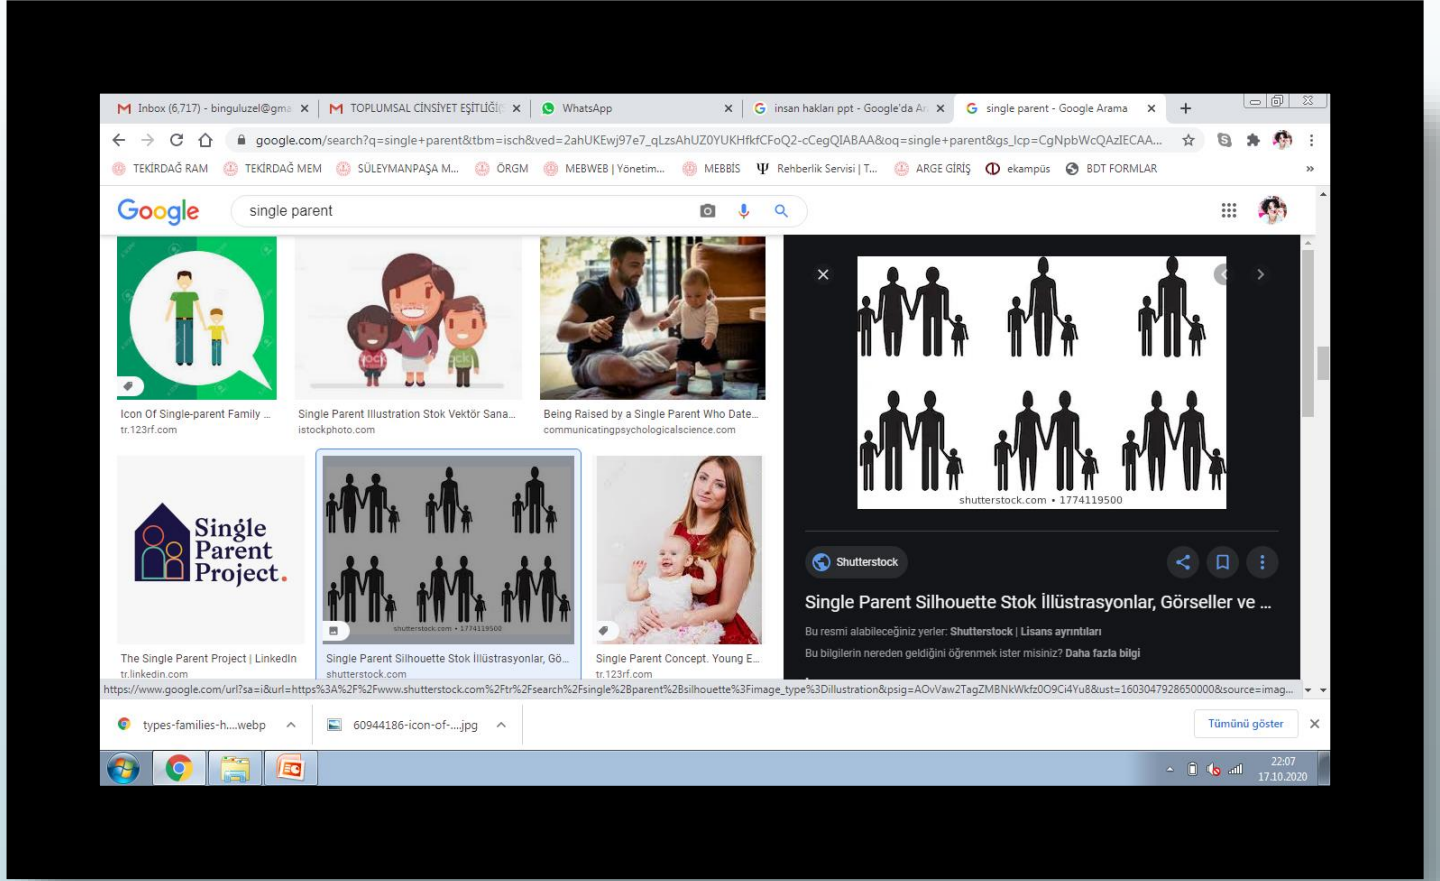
M Inbox (6,717) - binguluzel@gma ×
M TOPLUMSAL CİNSİYET EŞİTLİĞİ ×
WhatsApp ×
G insan hakları ppt - Google'da Ar ×
G single parent - Google Arama ×
+

google.com/search?q=single+parent&tbm=isch&ved=2ahUKEwj97e7_qLzsAhUZ0YUKHfkfCFoQ2-cCegQIABAA&oq=single+parent&gs_lcp=CgNpbWcQAzIECAA...

TEKİRDAĞ RAM
TEKİRDAĞ MEM
SÜLEYMANPAŞA M...
ÖRGM
MEBWEB | Yönetim...
MEBBİS
Rehberlik Servisi | T...
ARGE GİRİŞ
ekampüs
BDT FORMLAR
»

Google
single parent

Icon Of Single-parent Family ...
tr.123rf.com

Single Parent Illustration Stok Vektör Sana...
istockphoto.com

Being Raised by a Single Parent Who Date...
communicatingpsychologicalscience.com

Single Parent Project.

The Single Parent Project | LinkedIn
tr.linkedin.com

shutterstock.com • 1774119500

Single Parent Silhouette Stok İllüstrasyonlar, Gö...
shutterstock.com

Single Parent Concept. Young E...
tr.123rf.com

shutterstock.com • 1774119500

Shutterstock

Single Parent Silhouette Stok İllüstrasyonlar, Görseller ve ...

Bu resmi alabileceğiniz yerler: Shutterstock | Lisans ayrıntıları

Bu bilgilerin nereden geldiğini öğrenmek ister misiniz? Daha fazla bilgi

https://www.google.com/url?sa=i&url=https%3A%2F%2Fwww.shutterstock.com%2Ftr%2Fsearch%2Fsingle%2Bparent%2Bsilhouette%3Fimage_type%3Dillustration&psig=AOvVaw2TagZMBNkWkfz0O9Ci4Yu8&ust=1603047928650000&source=imag...

types-families-h....webp
60944186-icon-of-....jpg
Tümünü göster
×

22:07
17.10.2020